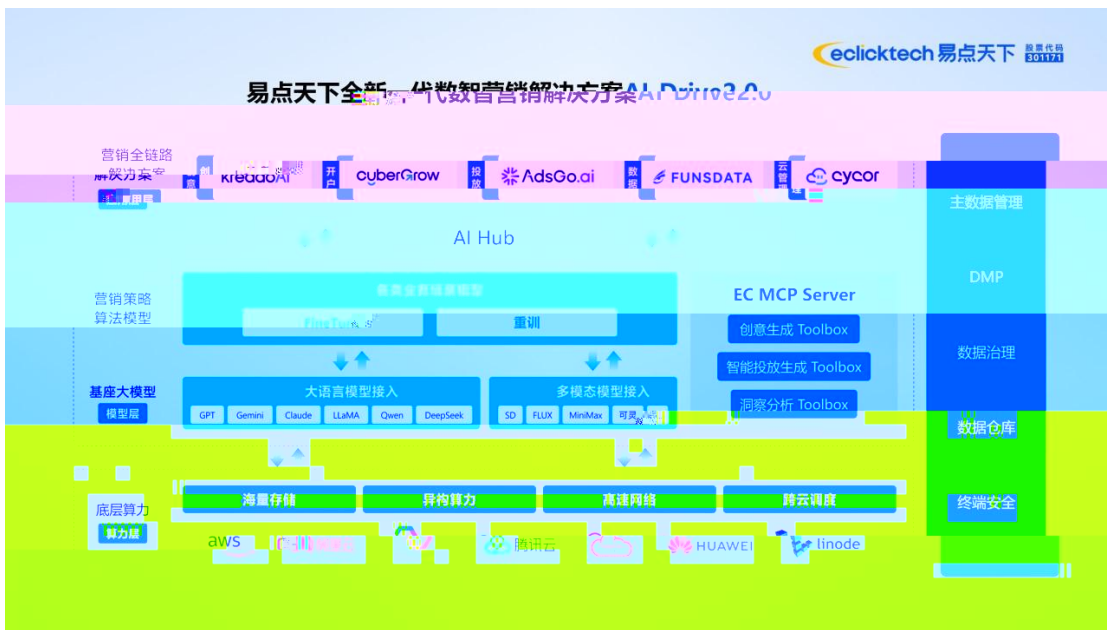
eclicktech 易点天下 股票代码 301171

易点天下全新一代数智营销解决方案AI Drive2.0

营销全链路解决方案
应用层

创意 KreadoAI
开户 cyberGrow
投放 AdsGo.ai
数据 FUNSDATA
云管理 cycor

主数据管理

AI Hub

DMP

营销策略算法模型

营销全链路策略模型

FineTune

重训

EC MCP Server

创意生成 Toolbox

数据治理

智能投放生成 Toolbox

洞察分析 Toolbox

基座大模型
模型层

大语言模型接入
GPT Gemini Claude LLaMA Qwen DeepSeek

多模态模型接入
SD FLUX MiniMax 可灵

数据仓库

底层算力
算力层

海量存储
异构算力
高速网络
跨云调度

终端安全

aws
腾讯云
HUAWEI
linode